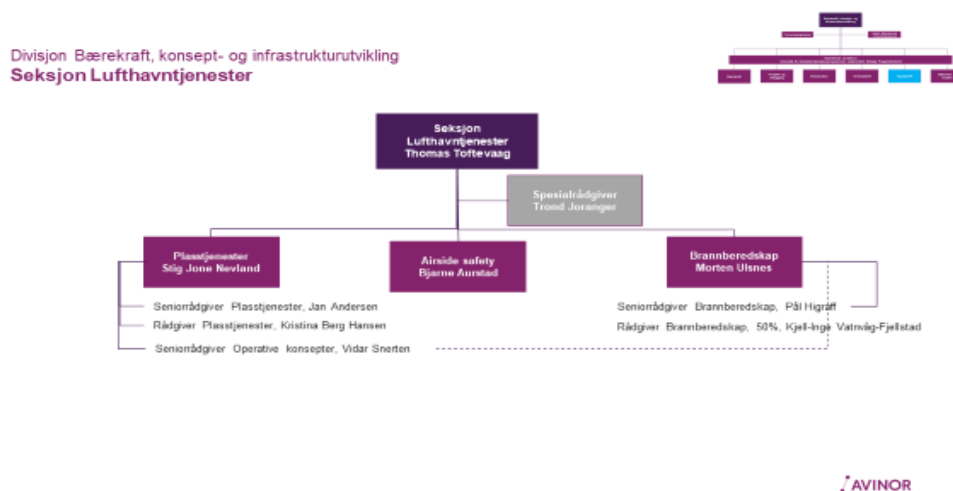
Divisjon Bærekraft, konsept- og infrastrukturutvikling
Seksjon Lufthavntjenester

Seksjon Lufthavntjenester Thomas Toftevaag

Spesialrådgiver Trond Joranger

Plasstjenester Stig Jone Nevland

Airside safety Bjarne Aurstad

Brannberedskap Morten Ulsnes

Seniorrådgiver Plasstjenester, Jan Andersen
Rådgiver Plasstjenester, Kristina Berg Hansen
Seniorrådgiver Operative konsepter, Vidar Snerten

Seniorrådgiver Brannberedskap, Pål Higraff
Rådgiver Brannberedskap, 50%, Kjell-Inge Vatnvåg-Fjellstad

AVINOR